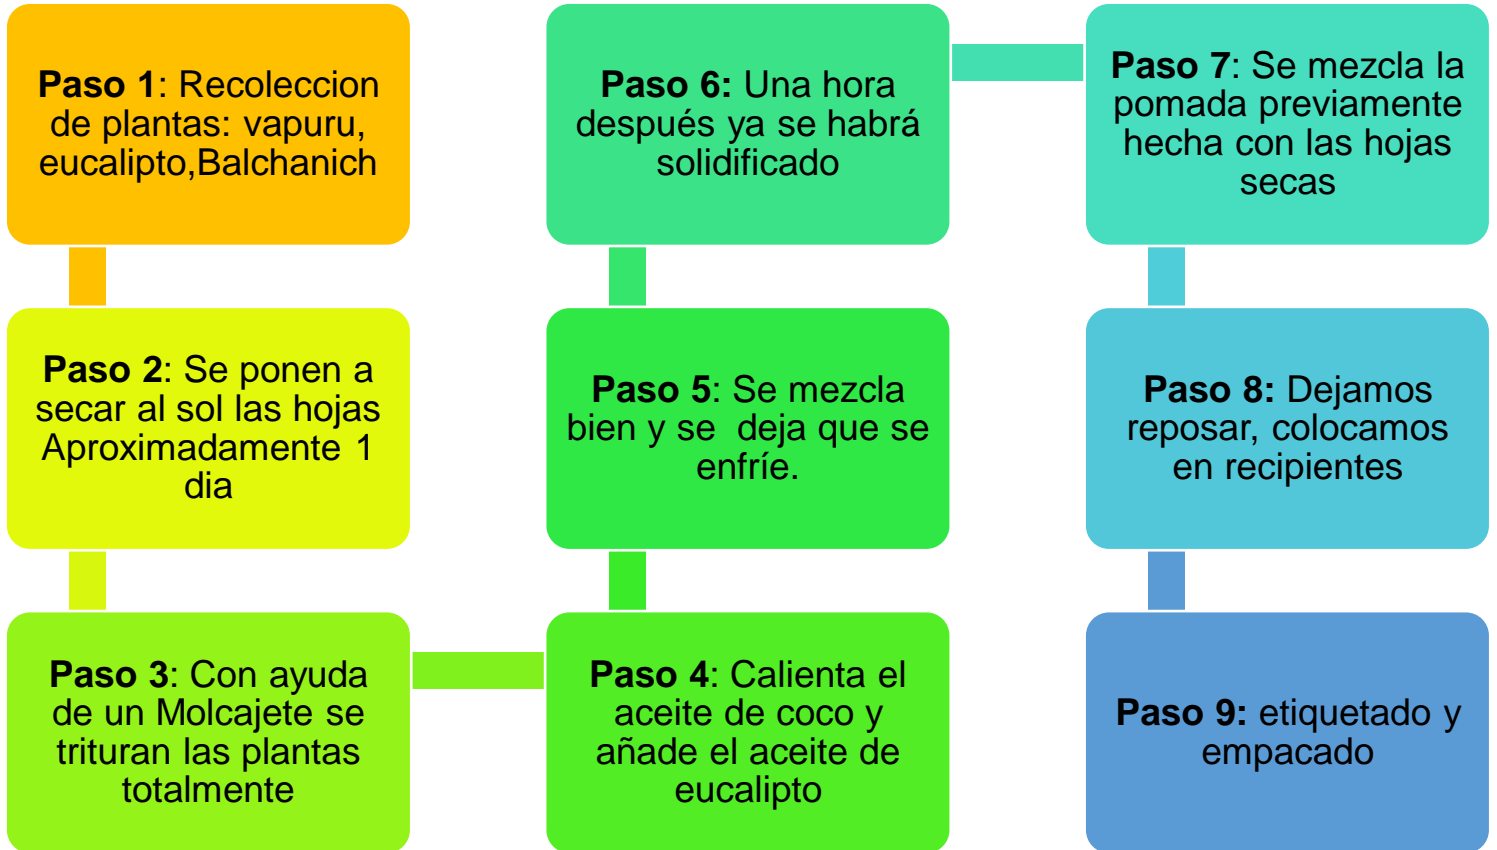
**Paso 1**: Recoleccion de plantas: vapuru, eucalipto,Balchanich

**Paso 2**: Se ponen a secar al sol las hojas Aproximadamente 1 dia

**Paso 3**: Con ayuda de un Molcajete se trituran las plantas totalmente

**Paso 4**: Calienta el aceite de coco y añade el aceite de eucalipto

**Paso 5**: Se mezcla bien y se deja que se enfríe.

**Paso 6:** Una hora después ya se habrá solidificado

**Paso 7**: Se mezcla la pomada previamente hecha con las hojas secas

**Paso 8:** Dejamos reposar, colocamos en recipientes

**Paso 9:** etiquetado y empacado